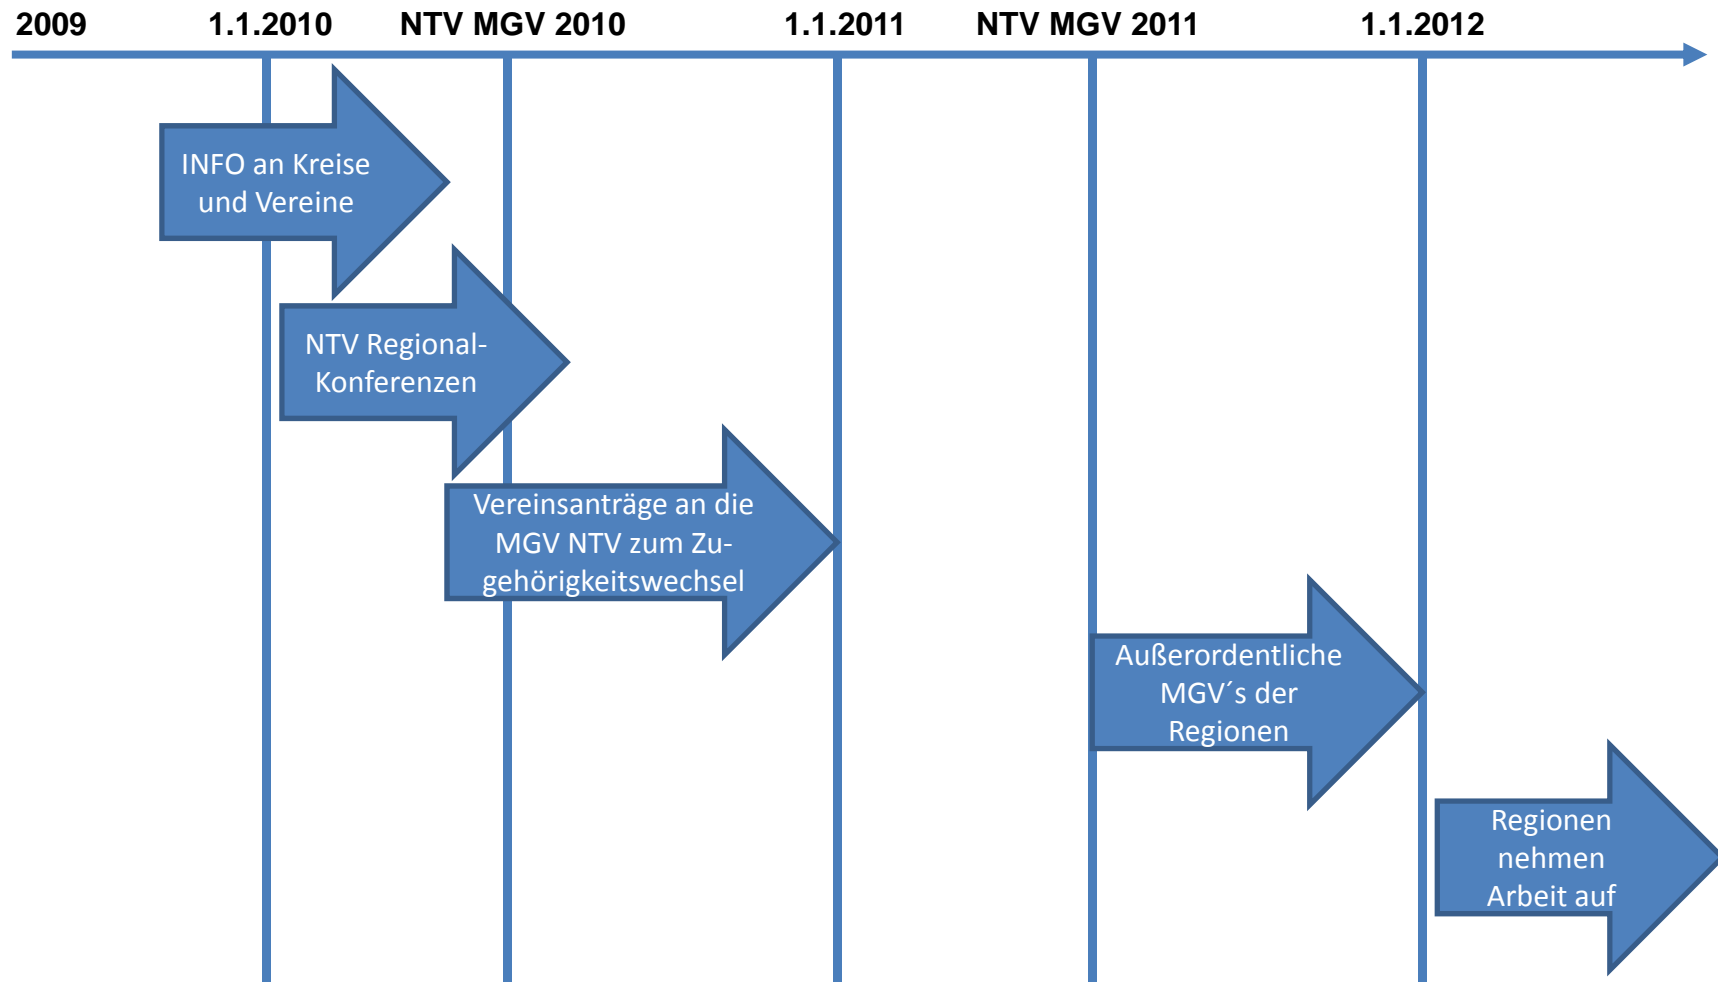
2009 1.1.2010 NTV MGV 2010 1.1.2011 NTV MGV 2011 1.1.2012

INFO an Kreise und Vereine

NTV Regional-Konferenzen

Vereinsanträge an die MGV NTV zum Zugehörigkeitswechsel

Außerordentliche MGV´s der Regionen

Regionen nehmen Arbeit auf